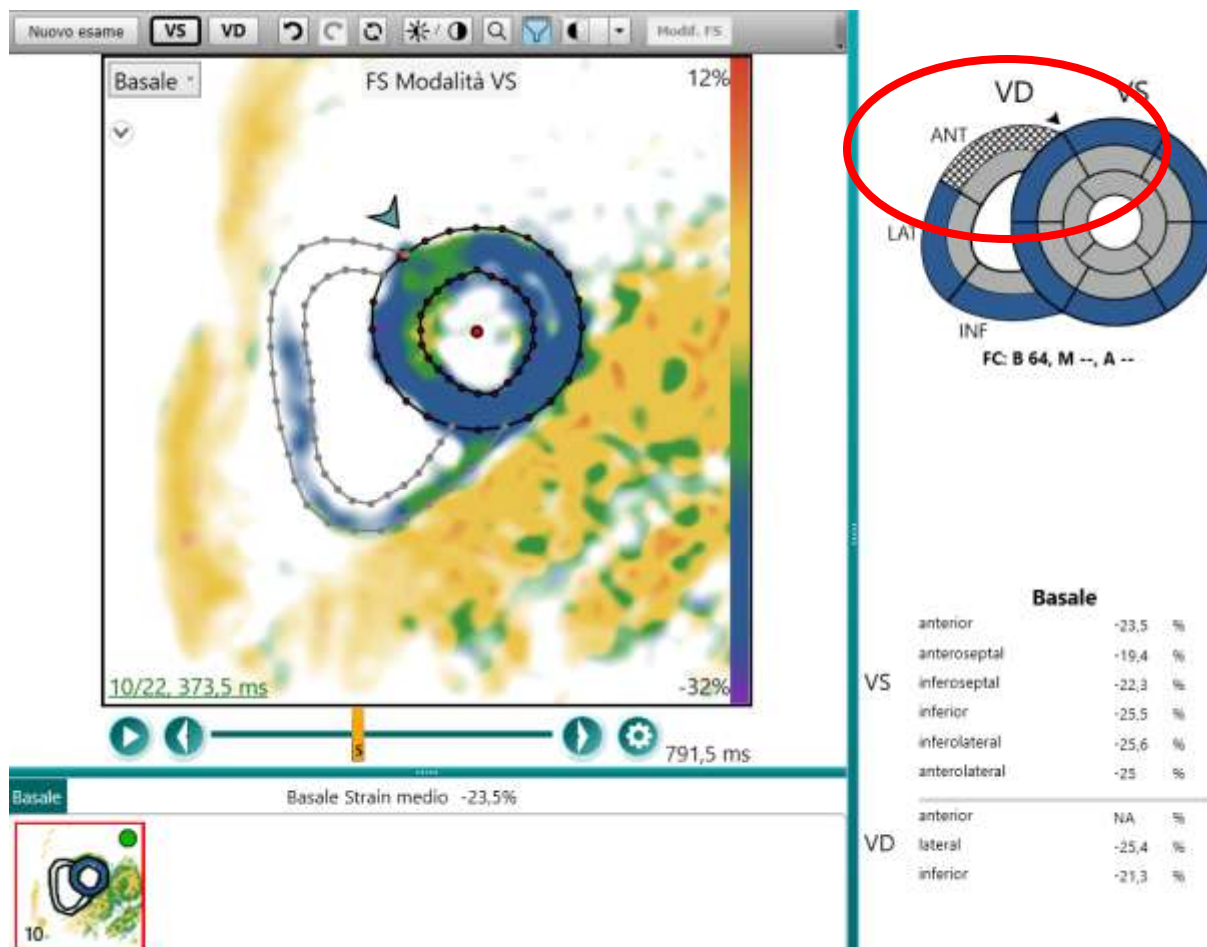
Nuovo esame VS VD Modd. FS

Basale FS Modalità VS 12%

10/22, 373,5 ms -32%

S 791,5 ms

Basale Basale Strain medio -23,5%

10

VD VS
ANT
LAT
INF
FC: B 64, M --, A --

Basale

| | | | |
|---|---|---|---|
| VS | anterior | -23,5 | % |
| | anteroseptal | -19,4 | % |
| | inferoseptal | -22,3 | % |
| | inferior | -25,5 | % |
| | inferolateral | -25,6 | % |
| | anterolateral | -25 | % |
| VD | anterior | NA | % |
| | lateral | -25,4 | % |
| | inferior | -21,3 | % |